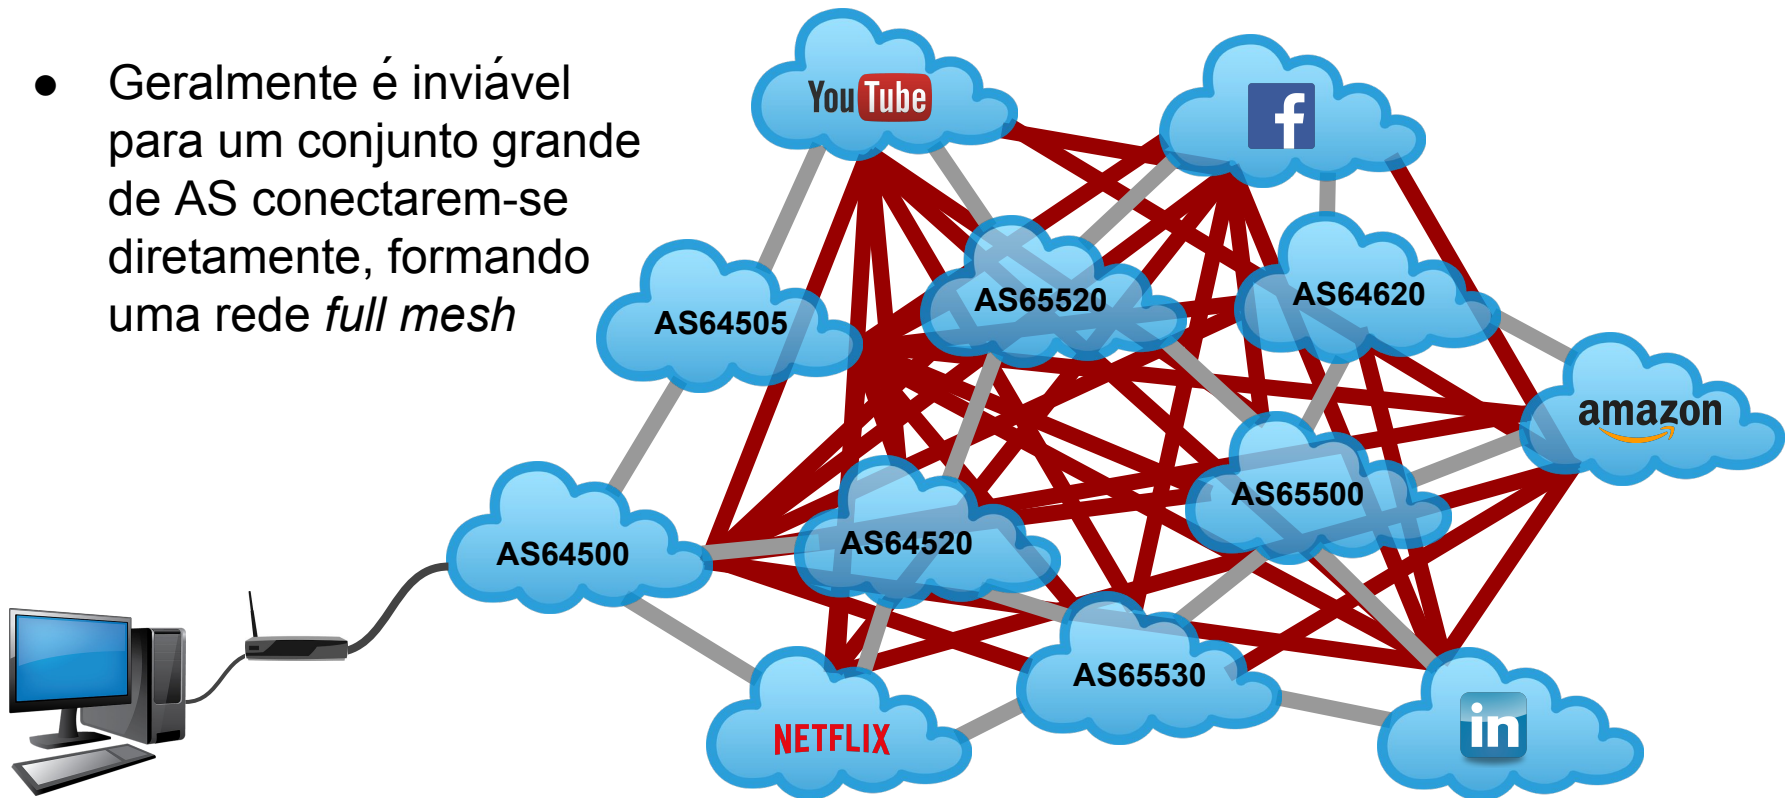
● Geralmente é inviável para um conjunto grande de AS conectarem-se diretamente, formando uma rede *full mesh*

YouTube

f

AS64505

AS65520

AS64620

amazon

AS64500

AS64520

AS65500

AS65530

NETFLIX

in